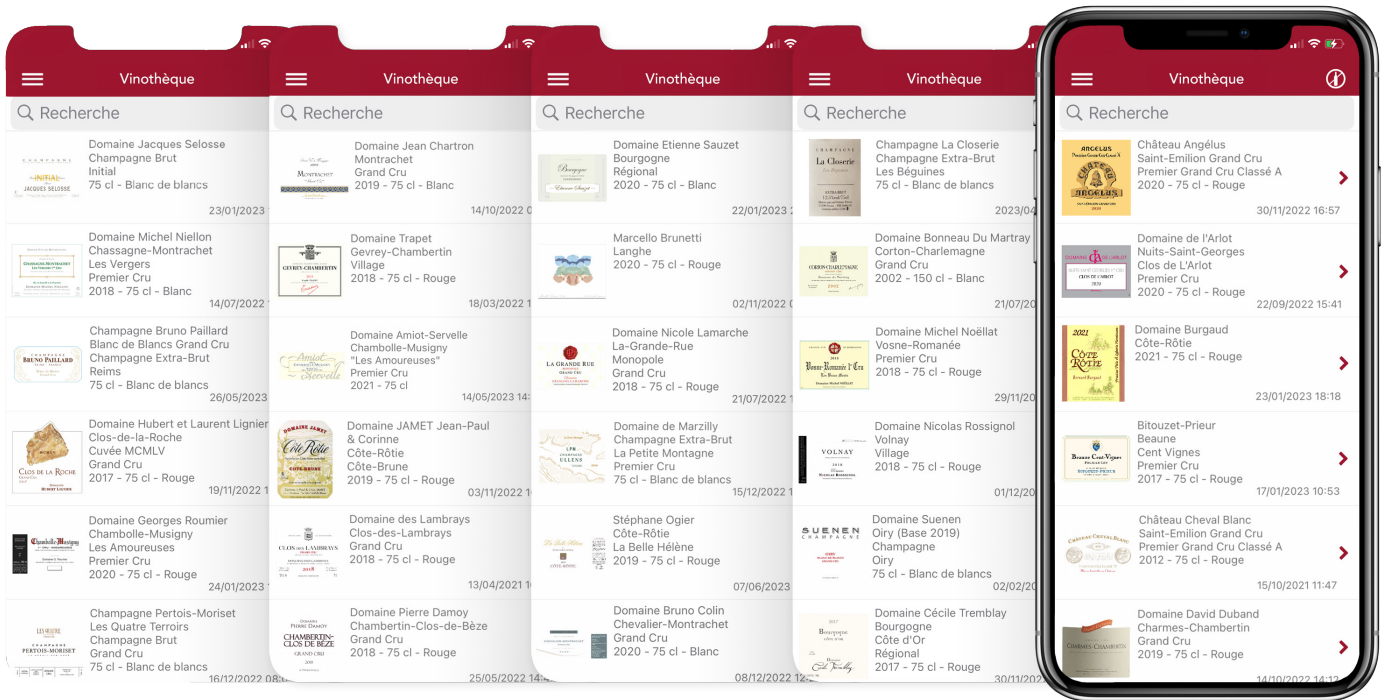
Vinothèque
Recherche

Domaine Jacques Selosse
Champagne Brut
Initial
75 cl - Blanc de blancs
23/01/2023

Domaine Michel Niellon
Chassagne-Montrachet
Les Vergers
Premier Cru
2018 - 75 cl - Blanc
14/07/2022

Champagne Bruno Paillard
Blanc de Blancs Grand Cru
Champagne Extra-Brut
Reims
75 cl - Blanc de blancs
26/05/2023

Domaine Hubert et Laurent Lignier
Clos-de-la-Roche
Cuvée MCMLV
Grand Cru
2017 - 75 cl - Rouge
19/11/2022

Domaine Georges Roumier
Chambolle-Musigny
Les Amoureuses
Premier Cru
2020 - 75 cl - Rouge
24/01/2023

Champagne Pertois-Moriset
Les Quatre Terroirs
Champagne Brut
Grand Cru
75 cl - Blanc de blancs
16/12/2022

Vinothèque
Recherche

Domaine Jean Chartron
Montrachet
Grand Cru
2019 - 75 cl - Blanc
14/10/2022

Domaine Trapet
Gevrey-Chambertin
Village
2018 - 75 cl - Rouge
18/03/2022

Domaine Amiot-Serveille
Chambolle-Musigny
"Les Amoureuses"
Premier Cru
2021 - 75 cl
14/05/2023

Domaine JAMET Jean-Paul & Corinne
Côte-Rôtie
Côte-Brune
2019 - 75 cl - Rouge
03/11/2022

Domaine des Lambrays
Clos-des-Lambrays
Grand Cru
2018 - 75 cl - Rouge
13/04/2021

Domaine Pierre Damoy
Chambertin-Clos-de-Bèze
Grand Cru
2018 - 75 cl - Rouge
25/05/2022

Vinothèque
Recherche

Domaine Etienne Sauzet
Bourgogne
Régional
2020 - 75 cl - Blanc
22/01/2023

Marcello Brunetti
Langhe
2020 - 75 cl - Rouge
02/11/2022

Domaine Nicole Lamarche
La-Grande-Rue
Monopole
Grand Cru
2018 - 75 cl - Rouge
21/07/2022

Domaine de Marzilly
Champagne Extra-Brut
La Petite Montagne
Premier Cru
75 cl - Blanc de blancs
15/12/2022

Stéphane Ogier
Côte-Rôtie
La Belle Hélène
2019 - 75 cl - Rouge
07/06/2023

Domaine Bruno Colin
Chevalier-Montrachet
Grand Cru
2020 - 75 cl - Blanc
08/12/2022

Vinothèque
Recherche

Champagne La Closerie
Champagne Extra-Brut
Les Béguines
75 cl - Blanc de blancs
2023/04

Domaine Bonneau Du Martray
Corton-Charlemagne
Grand Cru
2002 - 150 cl - Blanc
21/07

Domaine Michel Noëllat
Vosne-Romanée
Premier Cru
2018 - 75 cl - Rouge
29/11

Domaine Nicolas Rossignol
Volnay
Village
2018 - 75 cl - Rouge
01/12

Domaine Suenen
Oiry (Base 2019)
Champagne
Oiry
75 cl - Blanc de blancs
02/02

Domaine Cécile Tremblay
Bourgogne
Côte d'Or
Régional
2017 - 75 cl - Rouge
30/11

Vinothèque
Recherche

Château Angélus
Saint-Emilion Grand Cru
Premier Grand Cru Classé A
2020 - 75 cl - Rouge
30/11/2022 16:57

Domaine de l'Arlot
Nuits-Saint-Georges
Clos de L'Arlot
Premier Cru
2020 - 75 cl - Rouge
22/09/2022 15:41

Domaine Burgaud
Côte-Rôtie
2021 - 75 cl - Rouge
23/01/2023 18:18

Bitouzet-Prieur
Beaune
Cent Vignes
Premier Cru
2017 - 75 cl - Rouge
17/01/2023 10:53

Château Cheval Blanc
Saint-Emilion Grand Cru
Premier Grand Cru Classé A
2012 - 75 cl - Rouge
15/10/2021 11:47

Domaine David Duband
Charmes-Chambertin
Grand Cru
2019 - 75 cl - Rouge
14/10/2022 14:12